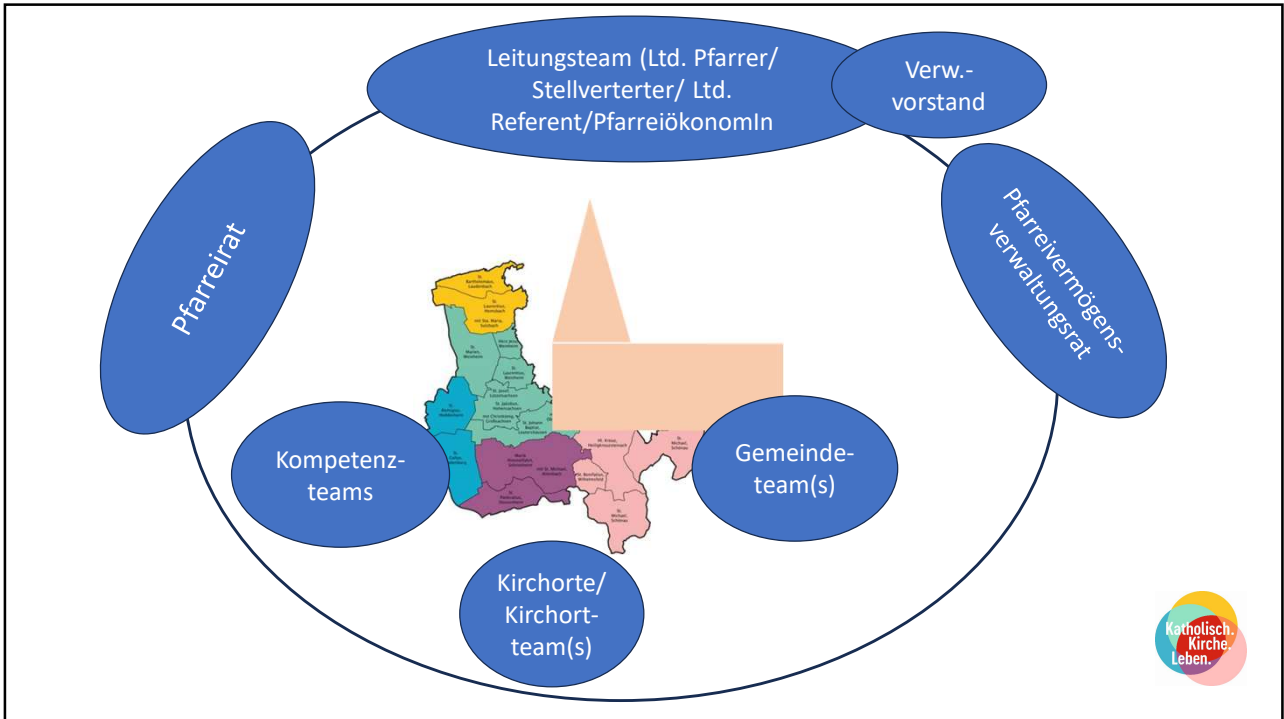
Leitungsteam (Ltd. Pfarrer/ Stellverterter/ Ltd. Referent/PfarreiökonomIn

Verw.-vorstand

Pfarreirat

Pfarreivermögens-verwaltungsrat

Kompetenz-teams

Gemeinde-team(s)

Kirchorte/ Kirchort-team(s)

Katholisch. Kirche. Leben.